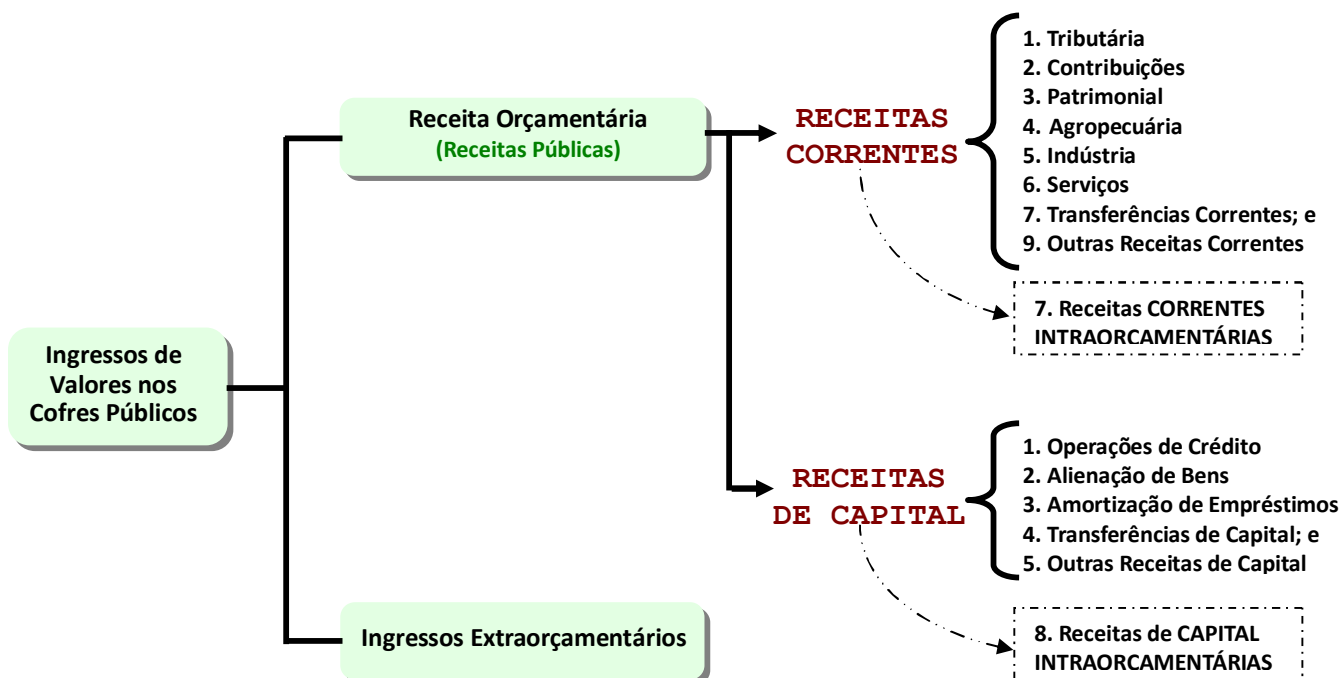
Ingressos de Valores nos Cofres Públicos

Receita Orçamentária
(Receitas Públicas)

RECEITAS CORRENTES

1. Tributária
2. Contribuições
3. Patrimonial
4. Agropecuária
5. Indústria
6. Serviços
7. Transferências Correntes; e
9. Outras Receitas Correntes

7. Receitas CORRENTES INTRAORCAMENTÁRIAS

RECEITAS DE CAPITAL

1. Operações de Crédito
2. Alienação de Bens
3. Amortização de Empréstimos
4. Transferências de Capital; e
5. Outras Receitas de Capital

Ingressos Extraorçamentários

8. Receitas de CAPITAL INTRAORCAMENTÁRIAS